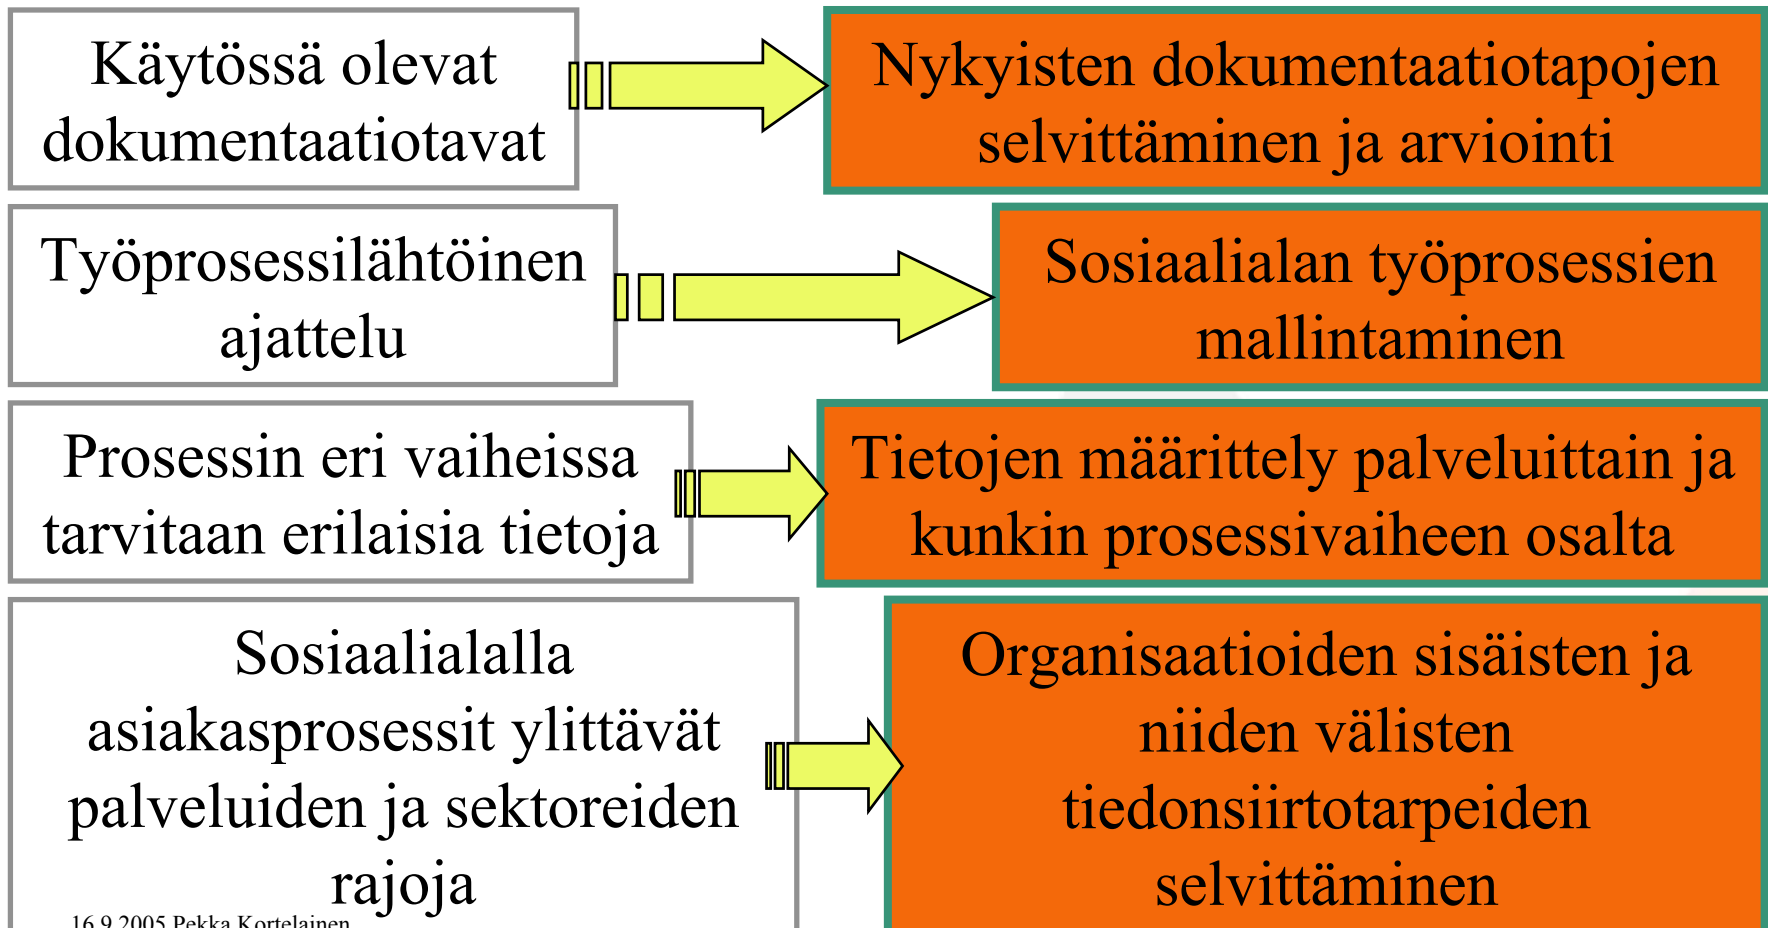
Käytössä olevat dokumentaatiotavat

Nykyisten dokumentaatiotapojen selvittäminen ja arviointi

Työprosessilähtöinen ajattelu

Sosiaalialan työprosessien mallintaminen

Prosessin eri vaiheissa tarvitaan erilaisia tietoja

Tietojen määrittely palveluittain ja kunkin prosessivaiheen osalta

Sosiaalialalla asiakasprosessit ylittävät palveluiden ja sektoreiden rajoja

Organisaatioiden sisäisten ja niiden välisten tiedonsiirtotarpeiden selvittäminen

16.9.2005 Pekka Kortelainen